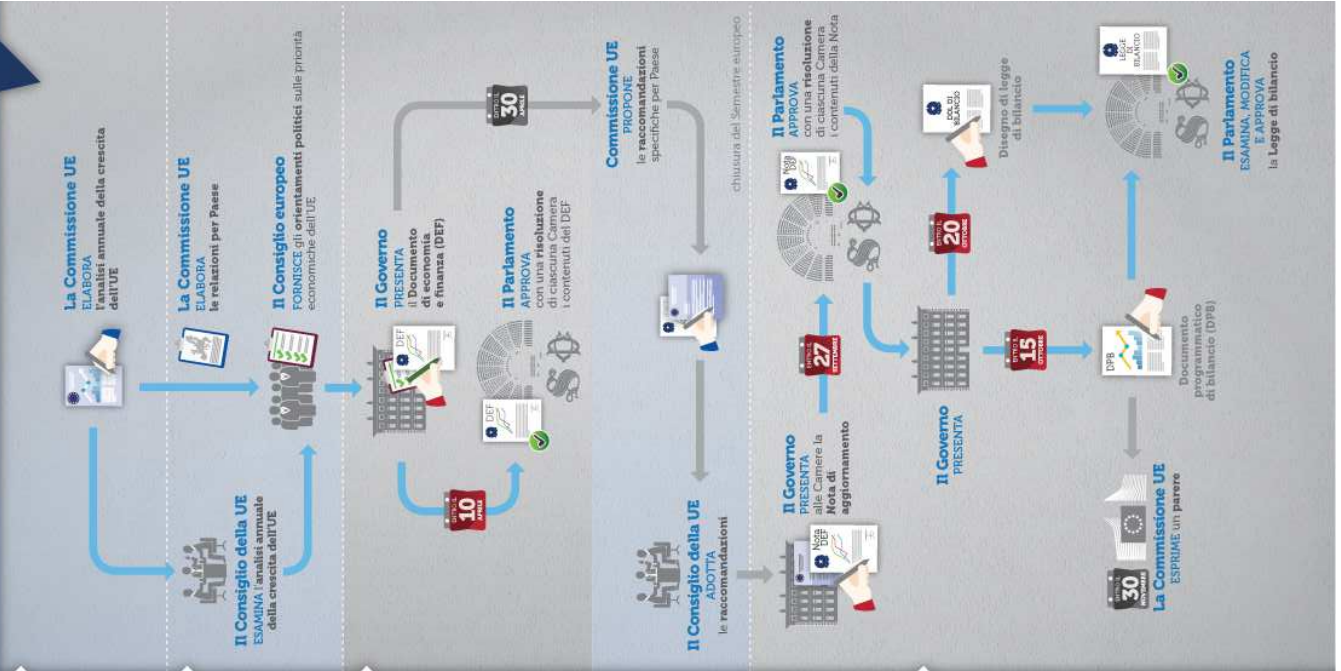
La Commissione UE
ELABORA
l'analisi annuale della crescita dell'UE

Il Consiglio della UE
ESAMINA l'analisi annuale della crescita dell'UE

La Commissione UE
ELABORA
le relazioni per Paese

Il Consiglio europeo
FORNISCE gli orientamenti politici sulle priorità economiche dell'UE

Il Governo
PRESENTA
il Documento di economia e finanza (DEF)

DEF

ENTRO IL 10 APRILE

Il Parlamento
APPROVA
con una risoluzione di ciascuna Camera i contenuti del DEF

DEF

ENTRO IL 30 APRILE

Commissione UE
PROPONE
le raccomandazioni specifiche per Paese

Il Consiglio della UE
ADOTTA
le raccomandazioni

chiusura del Semestre europeo

Il Governo
PRESENTA
alle Camere la Nota di aggiornamento

Nota DEF

ENTRO IL 27 SETTEMBRE

Il Parlamento
APPROVA
con una risoluzione di ciascuna Camera i contenuti della Nota

Nota DEF

Il Governo
PRESENTA

ENTRO IL 20 OTTOBRE

DDL DI BILANCIO

Disegno di legge di bilancio

ENTRO IL 15 OTTOBRE

DPB

Documento programmatico di bilancio (DPB)

ENTRO IL 30 NOVEMBRE

La Commissione UE
ESPRIME un parere

LEGGE DI BILANCIO

Il Parlamento
ESAMINA, MODIFICA E APPROVA
la Legge di bilancio